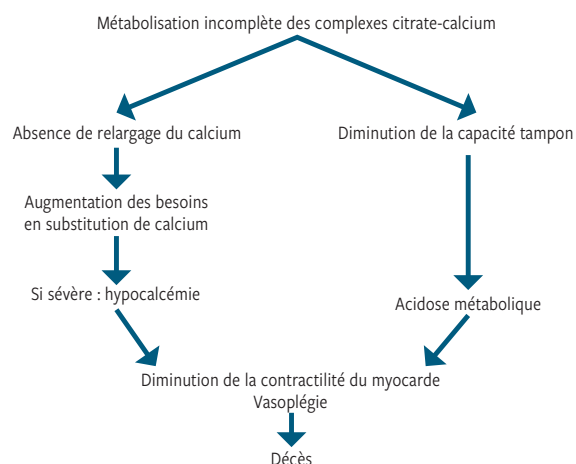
Métabolisation incomplète des complexes citrate-calcium

Absence de relargage du calcium

Diminution de la capacité tampon

Augmentation des besoins en substitution de calcium

Si sévère : hypocalcémie

Acidose métabolique

Diminution de la contractilité du myocarde
Vasoplégie

Décès